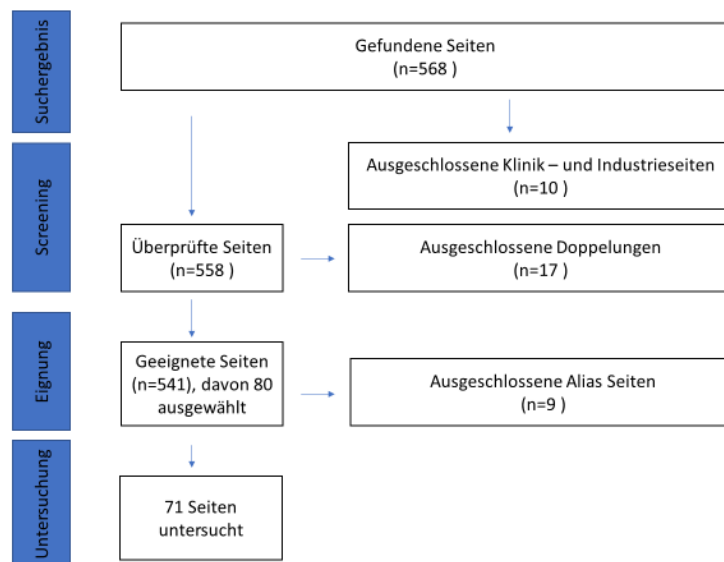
Suchergebnis

Gefundene Seiten
(n=568 )

Screening

Ausgeschlossene Klinik – und Industrieseiten
(n=10 )

Überprüfte Seiten
(n=558 )

Ausgeschlossene Doppelungen
(n=17 )

Eignung

Geeignete Seiten
(n=541), davon 80 ausgewählt

Ausgeschlossene Alias Seiten
(n=9 )

Untersuchung

71 Seiten
untersucht